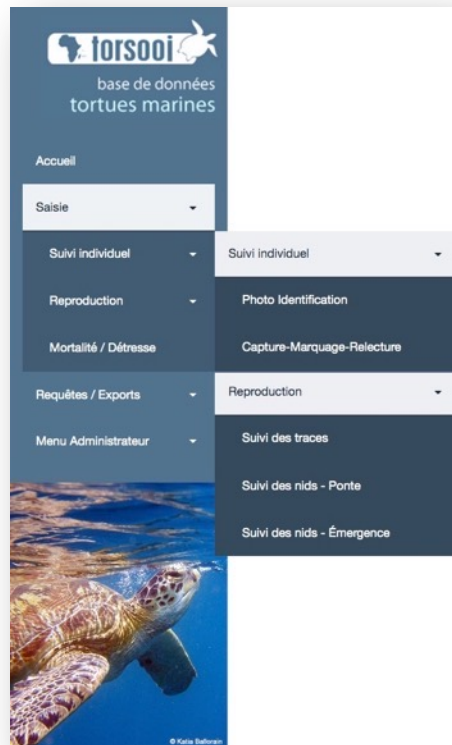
torsooi

base de données
tortues marines

Accueil

Saisie

Suivi individuel

Reproduction

Mortalité / Détresse

Requêtes / Exports

Menu Administrateur

Suivi individuel

Photo Identification

Capture-Marquage-Relecture

Reproduction

Suivi des traces

Suivi des nids - Ponte

Suivi des nids - Émergence

© Katia Ballorain